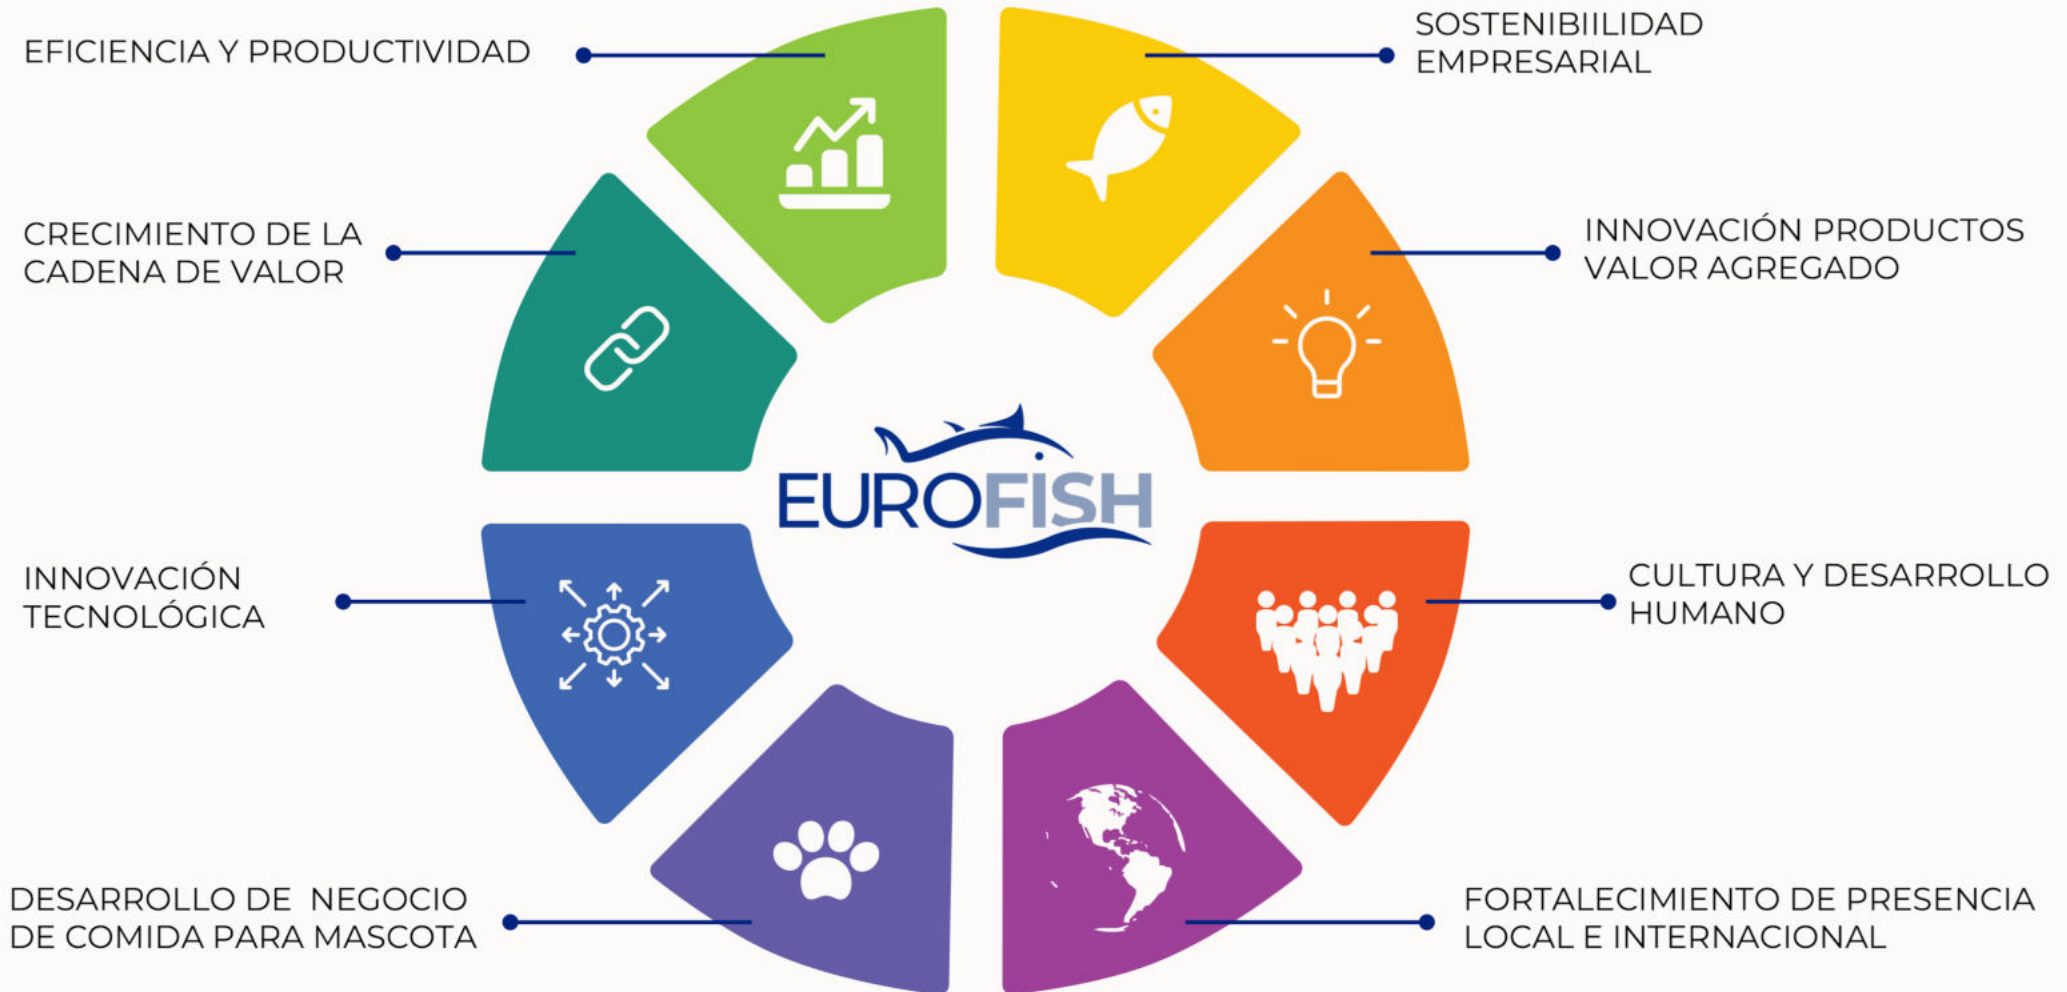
EFICIENCIA Y PRODUCTIVIDAD

SOSTENIBIILIDAD EMPRESARIAL

CRECIMIENTO DE LA CADENA DE VALOR

INNOVACIÓN PRODUCTOS VALOR AGREGADO

EUROFISH

INNOVACIÓN TECNOLÓGICA

CULTURA Y DESARROLLO HUMANO

DESARROLLO DE NEGOCIO DE COMIDA PARA MASCOTA

FORTALECIMIENTO DE PRESENCIA LOCAL E INTERNACIONAL